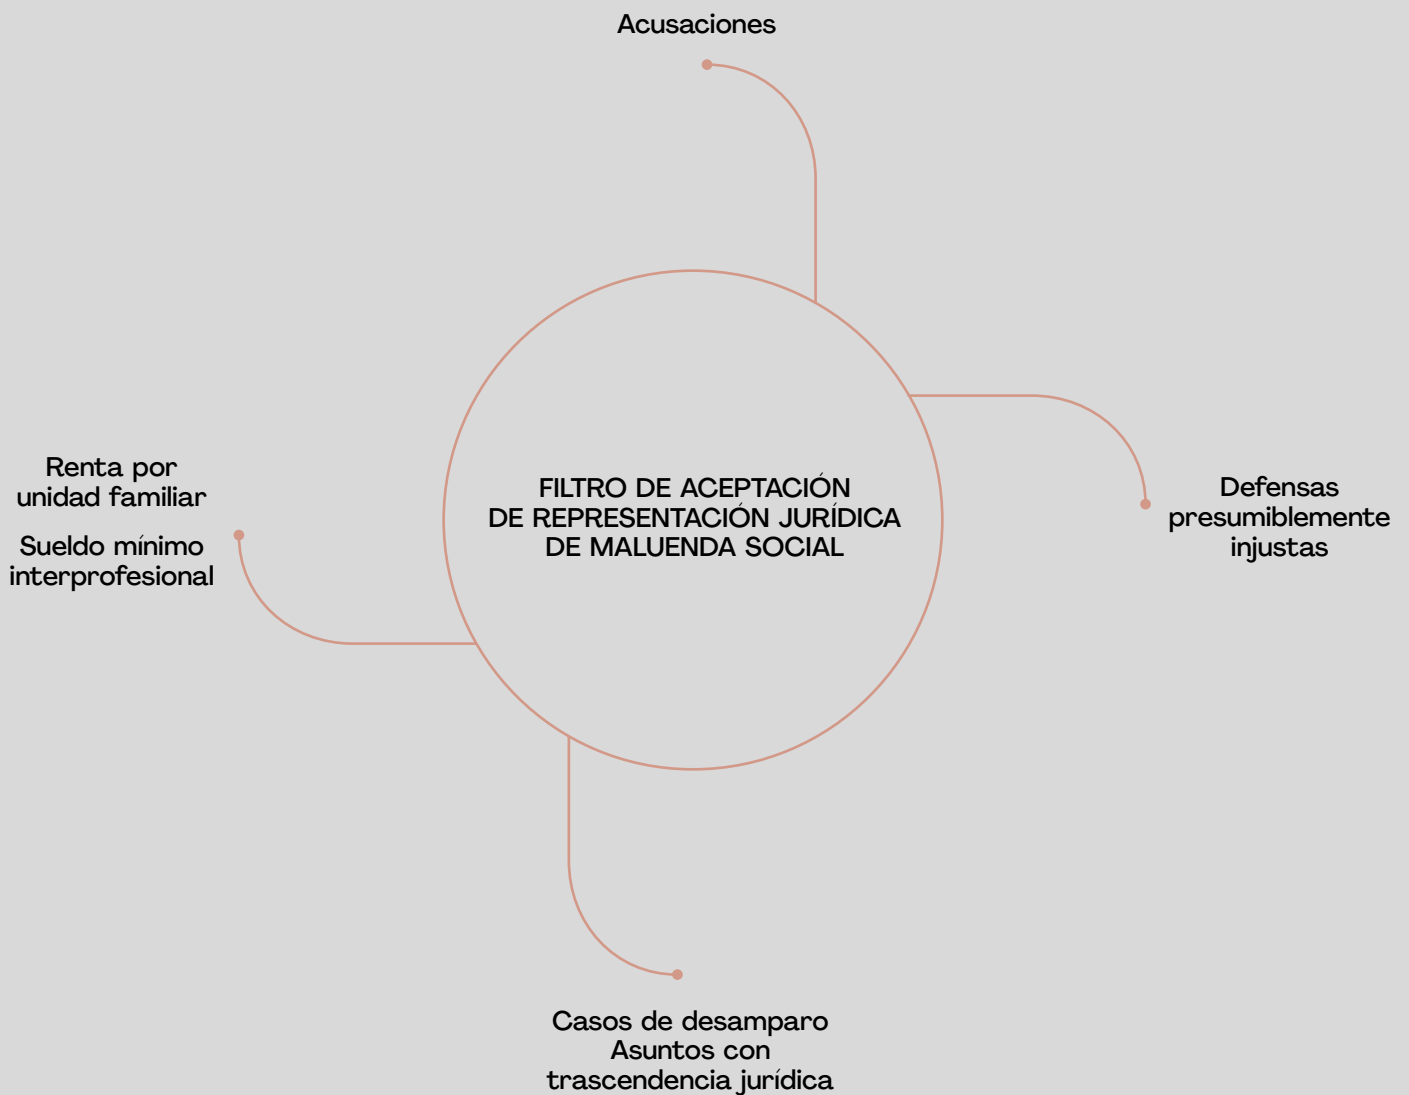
Acusaciones

Renta por unidad familiar

Sueldo mínimo interprofesional

FILTRO DE ACEPTACIÓN DE REPRESENTACIÓN JURÍDICA DE MALUENDA SOCIAL

Defensas presumiblemente injustas

Casos de desamparo
Asuntos con trascendencia jurídica